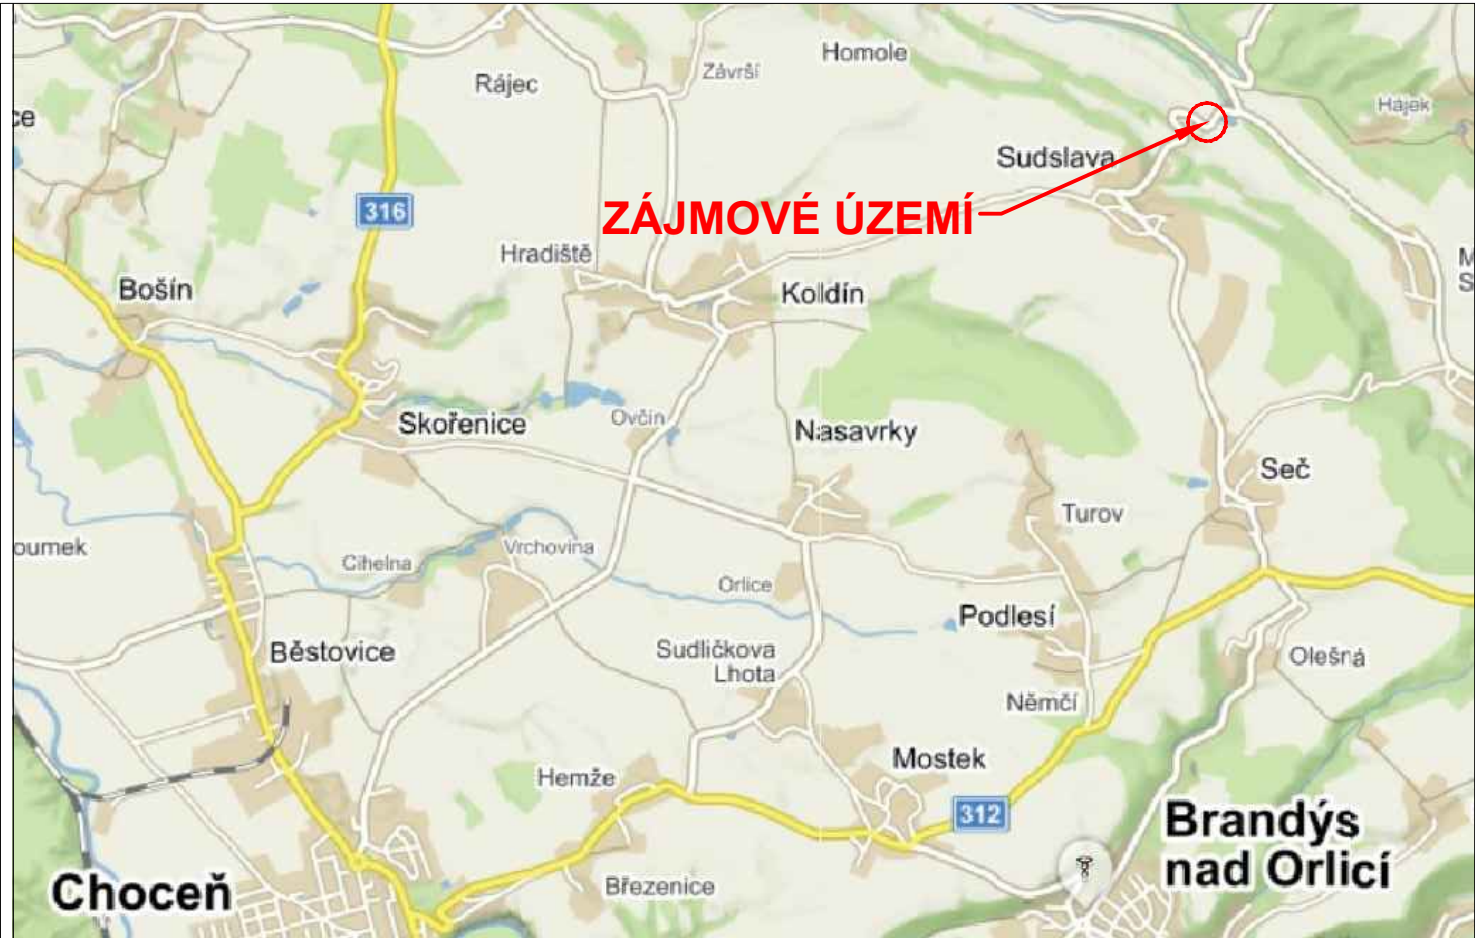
ce
Rájec
Závrší
Homole
Hájek
Sudslava
316
ZÁJMOVÉ ÚZEMÍ
Hradiště
Bošín
Koldín
M
S
Skořenice
Ovčín
Nasavrky
Seč
Turov
oumek
Cihelna
Vrchovina
Orlice
Podlesí
Běstovice
Sudličkova Lhota
Olešná
Němčí
Mostek
Hemže
312
Brandýs nad Orlicí
Choceň
Březenice